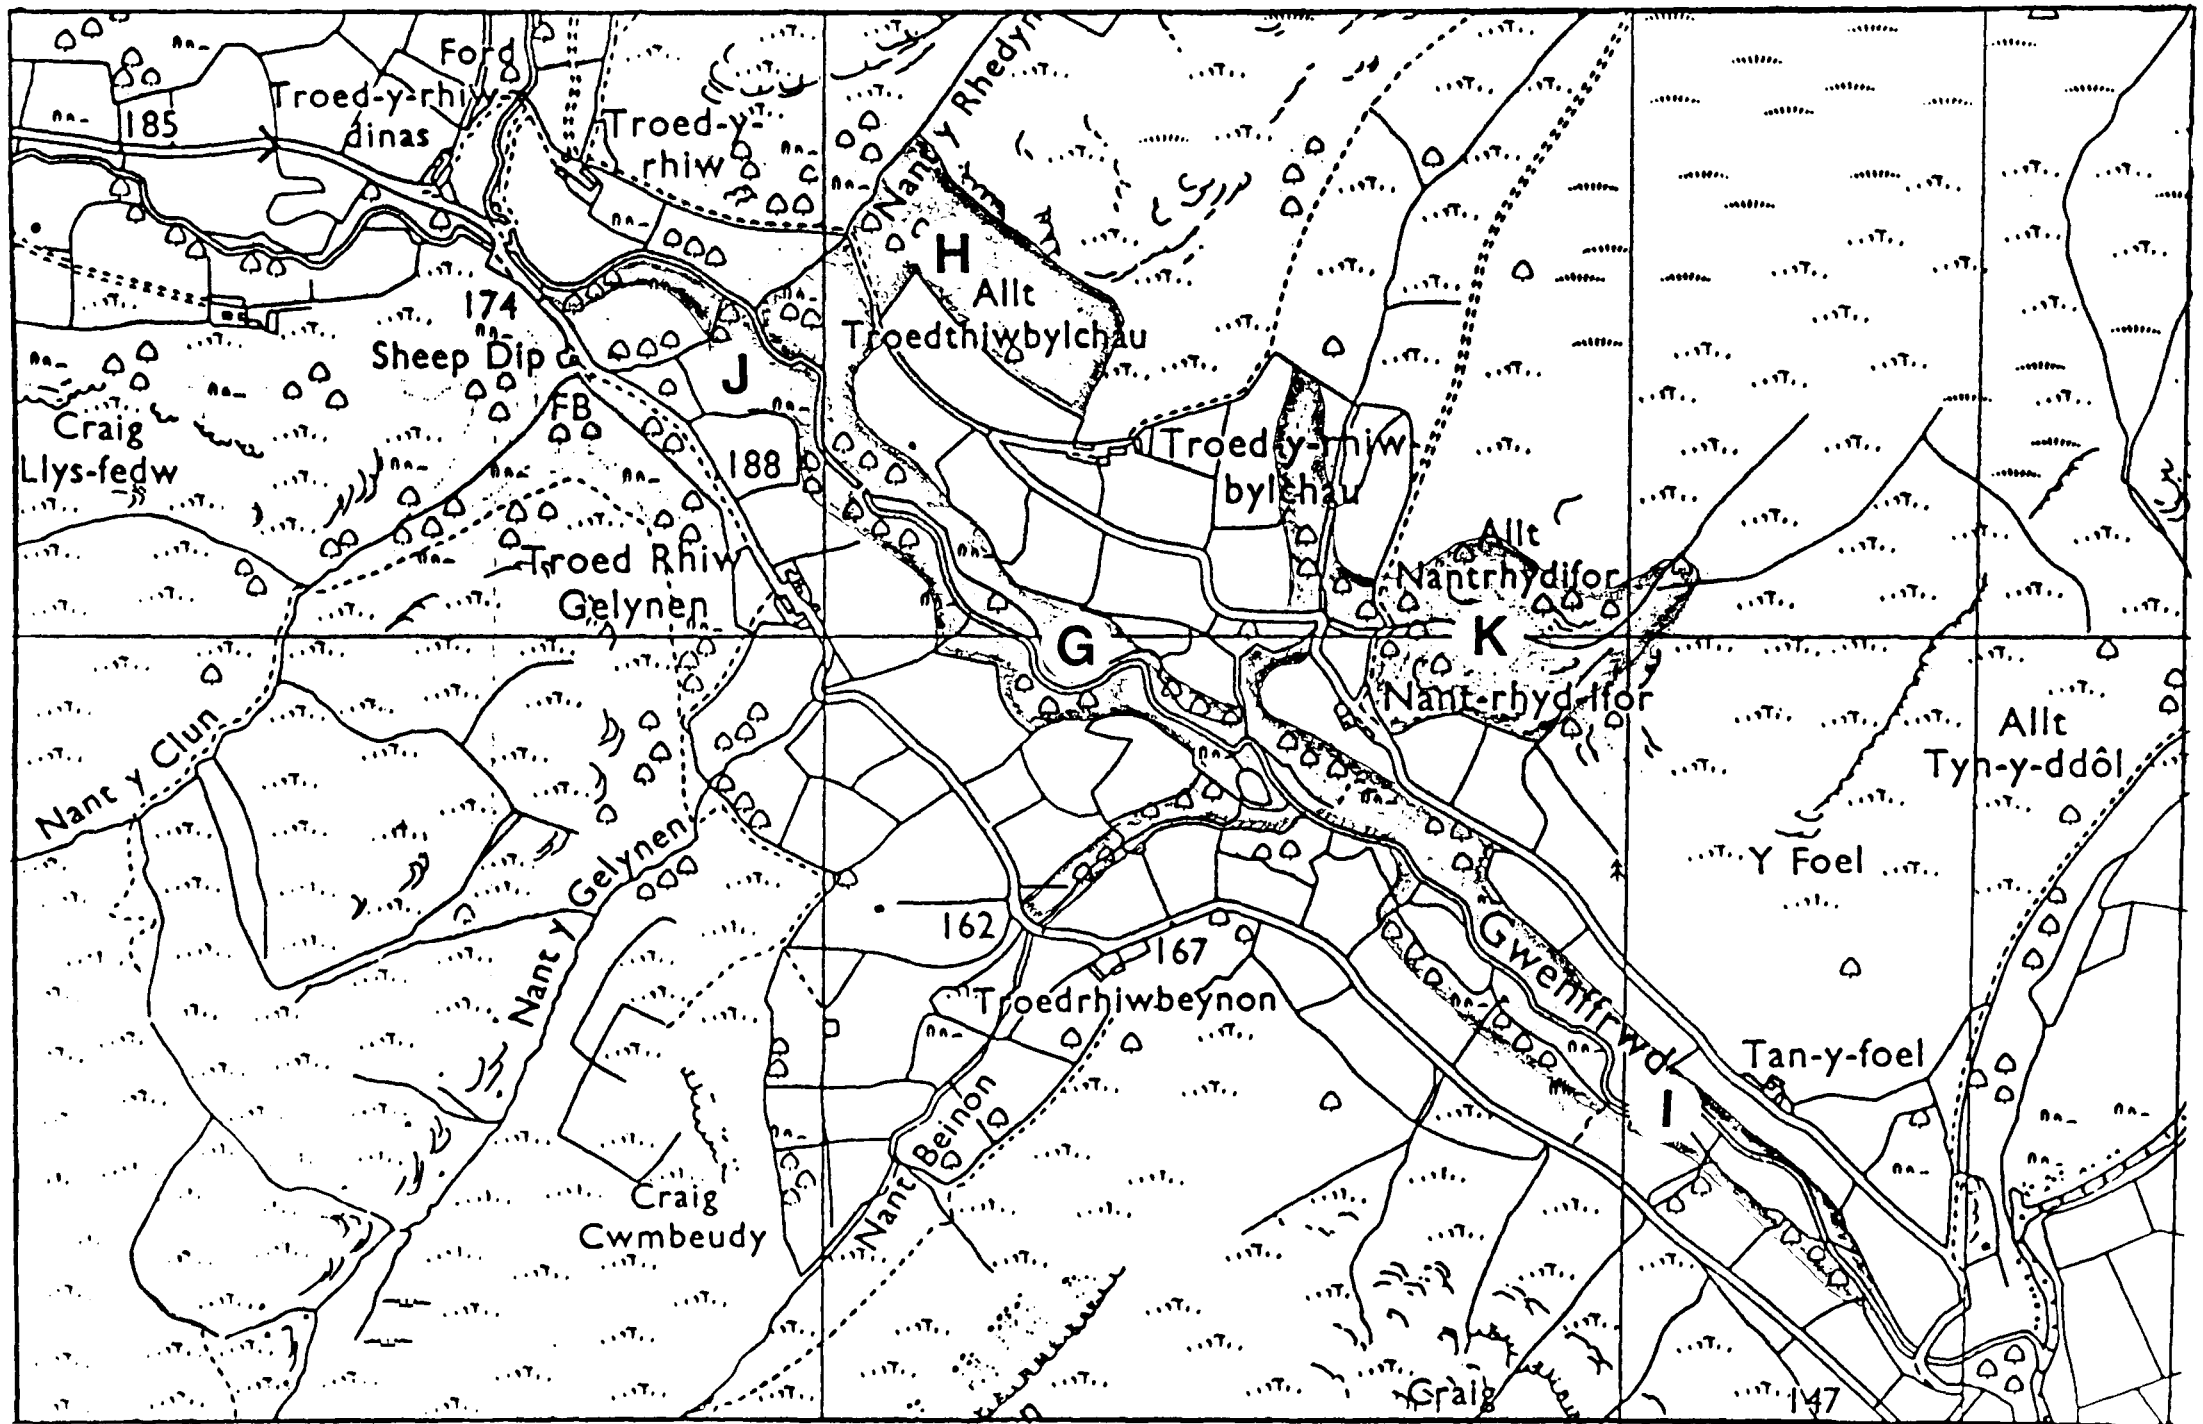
Ford

Troed-y-rhiw-dinas

185

Troed-y-rhiw

Nant y Rhedyn

H

Allt Troedthiwbylchau

174

Sheep Dip

FB

J

188

Craig Llys-fedw

Troed-y-rhiw-bylchau

Allt Nantrhydifor

K

Troed Rhiw Gelynen

G

Nant-rhyd-Ifor

Nant y Clun

Allt Tyn-y-ddôl

Y Foel

Nant y Gelynen

162

167

Troedrhiwbeynon

Gwenffrwd

Tan-y-foel

I

Nant Beinon

Craig Cwmbeudy

Craig

147